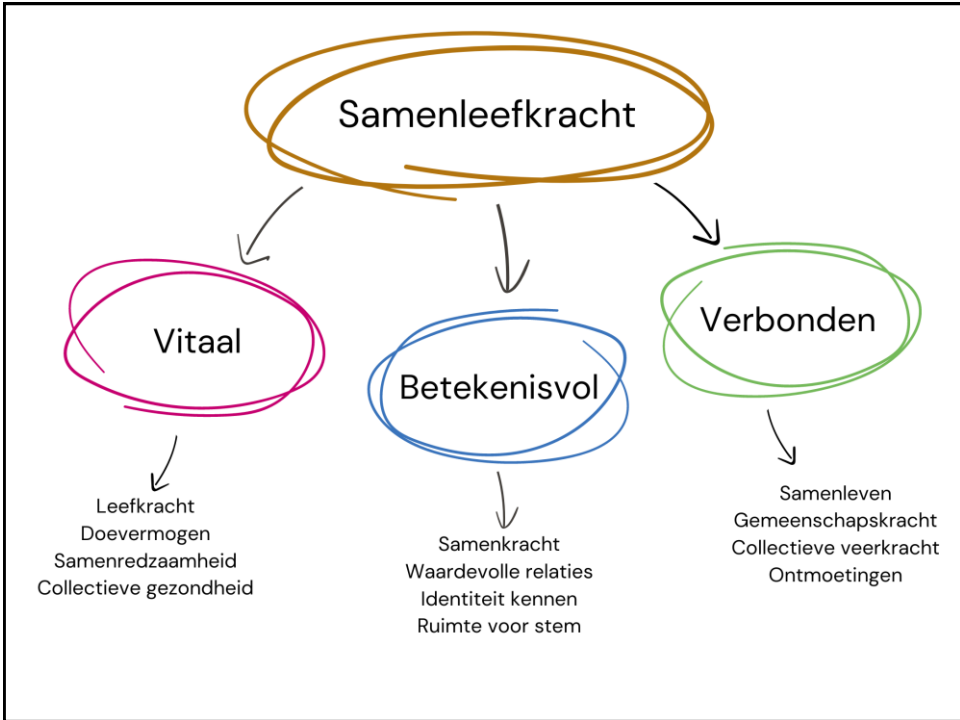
Samenleefkracht

Vitaal

Leefkracht
Doevermogen
Samenredzaamheid
Collectieve gezondheid

Betekenisvol

Samenkracht
Waardevolle relaties
Identiteit kennen
Ruimte voor stem

Verbonden

Samenleven
Gemeenschapskracht
Collectieve veerkracht
Ontmoetingen